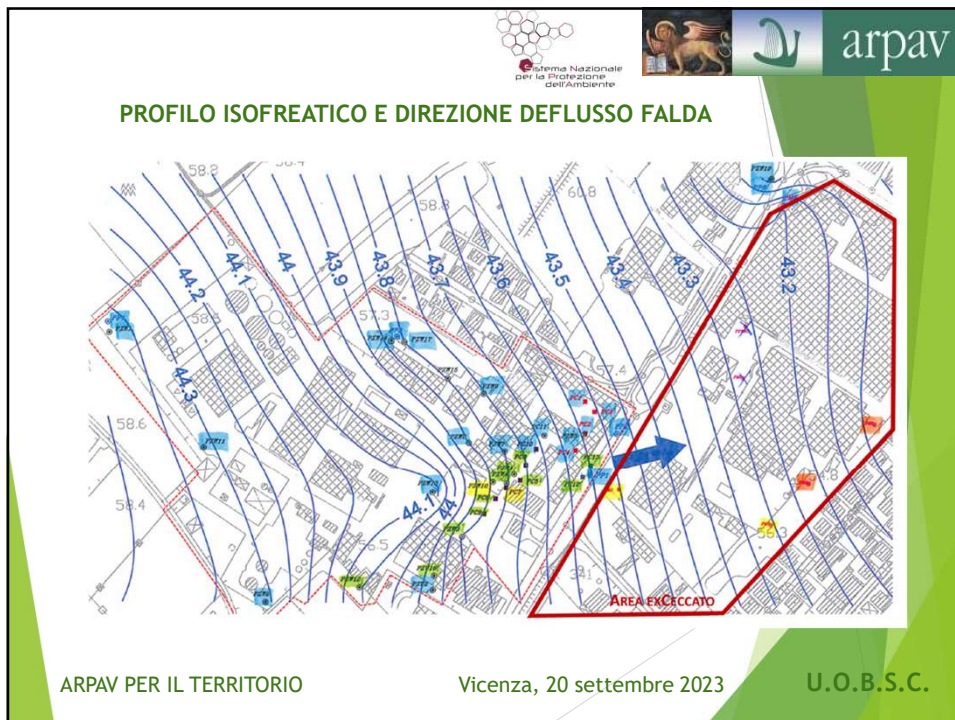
Sistema Nazionale per la Protezione dell'Ambiente

arpav

PROFILO ISOFREATICO E DIREZIONE DEFLUSSO FALDA

58.8
58.4
58.8
60.8
44.2
44.1
44
43.9
43.8
43.7
43.6
43.5
43.4
43.3
43.2
57.3
58.6
57.4
44.3
58.6
58.4
44.1
44
56.5
56.3
AREA EXCECCATO

ARPAV PER IL TERRITORIO

Vicenza, 20 settembre 2023

U.O.B.S.C.